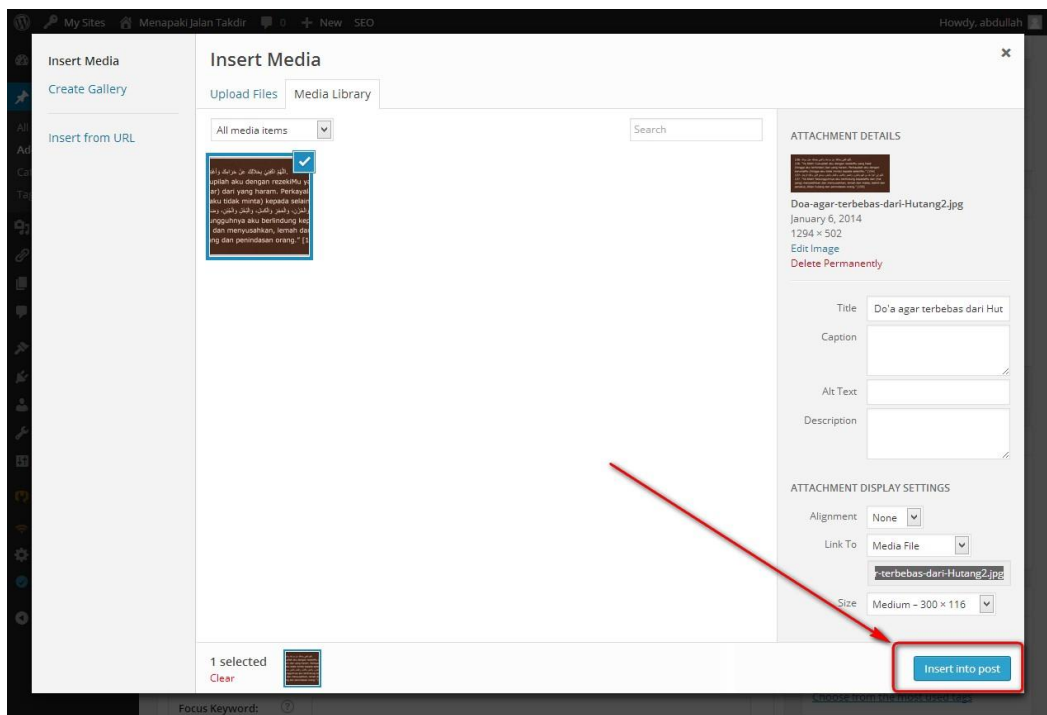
My Sites Menapaki Jalan Takdir 0 + New SEO Howdy, abdullah

Insert Media
Create Gallery
Insert from URL

Insert Media
Upload Files Media Library
All media items
Search

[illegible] upilah aku dengan rezeki(Mu ya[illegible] ar) dari yang haram. Perkayal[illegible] aku tidak minta) kepada selain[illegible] ungguhnya aku berlindung kep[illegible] dan menyusahkan, lemah da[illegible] ng dan penindasan orang." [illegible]

ATTACHMENT DETAILS
Doa-agar-terbebas-dari-Hutang2.jpg
January 6, 2014
1294 × 502
Edit Image
Delete Permanently

Title Do'a agar terbebas dari Hut
Caption
Alt Text
Description

ATTACHMENT DISPLAY SETTINGS
Alignment None
Link To Media File
-terbebas-dari-Hutang2.jpg
Size Medium – 300 × 116

1 selected
Clear
Insert into post

Focus Keyword: